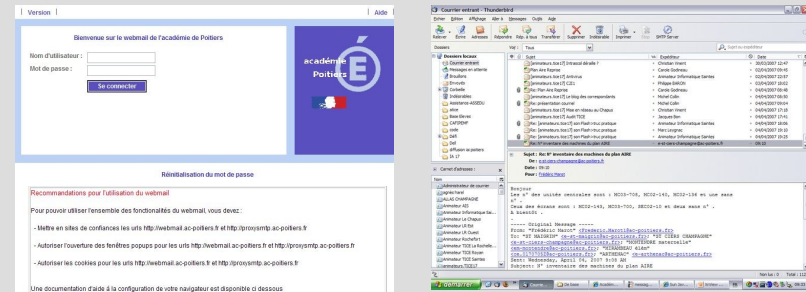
| Version |

| Aide |

Bienvenue sur le webmail de l'académie de Poitiers

Nom d'utilisateur :

Mot de passe :

Se connecter

académie Poitiers

Réinitialisation du mot de passe

Recommandations pour l'utilisation du webmail

Pour pouvoir utiliser l'ensemble des fonctionnalités du webmail, vous devez :

- Mettre en sites de confiances les urls http://webmail.ac-poitiers.fr et http://proxysmtp.ac-poitiers.fr

- Autoriser l'ouverture des fenêtres popups pour les urls http://webmail.ac-poitiers.fr et http://proxysmtp.ac-poitiers.fr

- Autoriser les cookies pour les urls http://webmail.ac-poitiers.fr et http://proxysmtp.ac-poitiers.fr

Une documentation d'aide à la configuration de votre navigateur est disponible ci dessous

Courrier entrant - Thunderbird

Fichier Édition Affichage Aller à Messages Outils Aide

Relever Écrire Adresses Répondre Rép. à tous Transférer Supprimer Indésirable Imprimer Stop SMTP Server

Dossiers

Vue : Tous

Dossiers locaux

Courrier entrant

Sujet

Expéditeur

Date

Sujet : Re: N° inventaire des machines du plan AIRE

De :

Date : 09:20

Pour : Frédéric Maron

Bonjour

----- Original Message -----

Subject: N° inventaire des machines du plan AIRE

Carnet d'adresses

Nom

démarrer

Non lus : 0

Total : 112